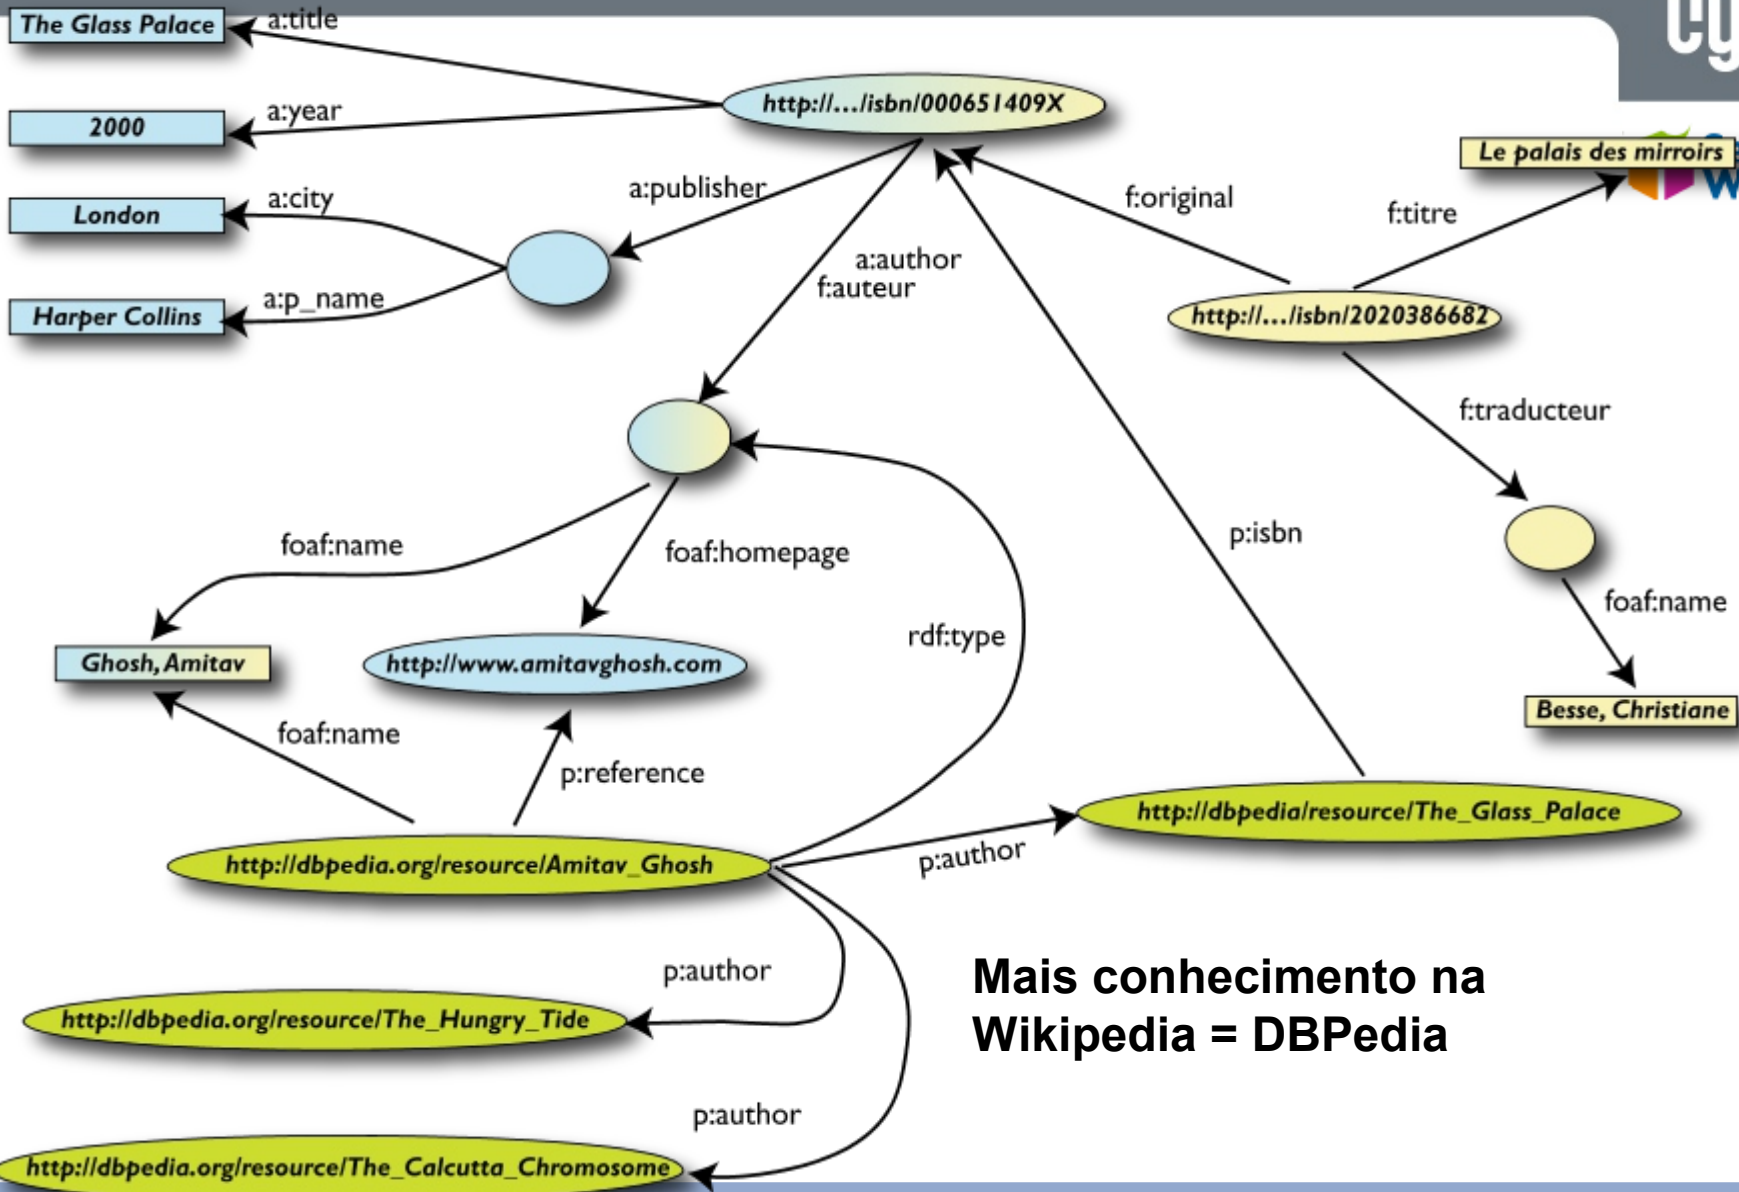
The Glass Palace
a:title
http://…/isbn/000651409X
2000
a:year
London
a:city
a:publisher
Harper Collins
a:p_name
a:author
f:auteur
f:original
Le palais des mirroirs
f:titre
http://…/isbn/2020386682
f:traducteur
foaf:name
foaf:homepage
Ghosh, Amitav
http://www.amitavghosh.com
rdf:type
p:isbn
foaf:name
Besse, Christiane
foaf:name
p:reference
http://dbpedia/resource/The_Glass_Palace
http://dbpedia.org/resource/Amitav_Ghosh
p:author
p:author
http://dbpedia.org/resource/The_Hungry_Tide
Mais conhecimento na Wikipedia = DBPedia
p:author
http://dbpedia.org/resource/The_Calcutta_Chromosome